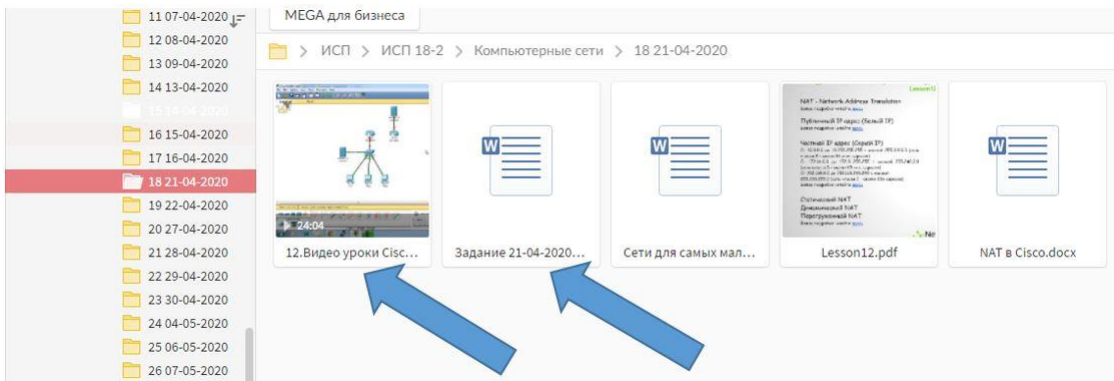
11 07-04-2020
12 08-04-2020
13 09-04-2020
14 13-04-2020
15 14-04-2020
16 15-04-2020
17 16-04-2020
18 21-04-2020
19 22-04-2020
20 27-04-2020
21 28-04-2020
22 29-04-2020
23 30-04-2020
24 04-05-2020
25 06-05-2020
26 07-05-2020

MEGA для бизнеса

ИСП > ИСП 18-2 > Компьютерные сети > 18 21-04-2020

24:04
12.Видео уроки Cisc...

W
Задание 21-04-2020...

W
Сети для самых мал...

Lesson12
NAT - Network Address Translation
Публичный IP адрес (белый IP)
Частный IP адрес (Серый IP)
Статический NAT
Динамический NAT
Перегруженный NAT
Lesson12.pdf

W
NAT в Cisco.docx